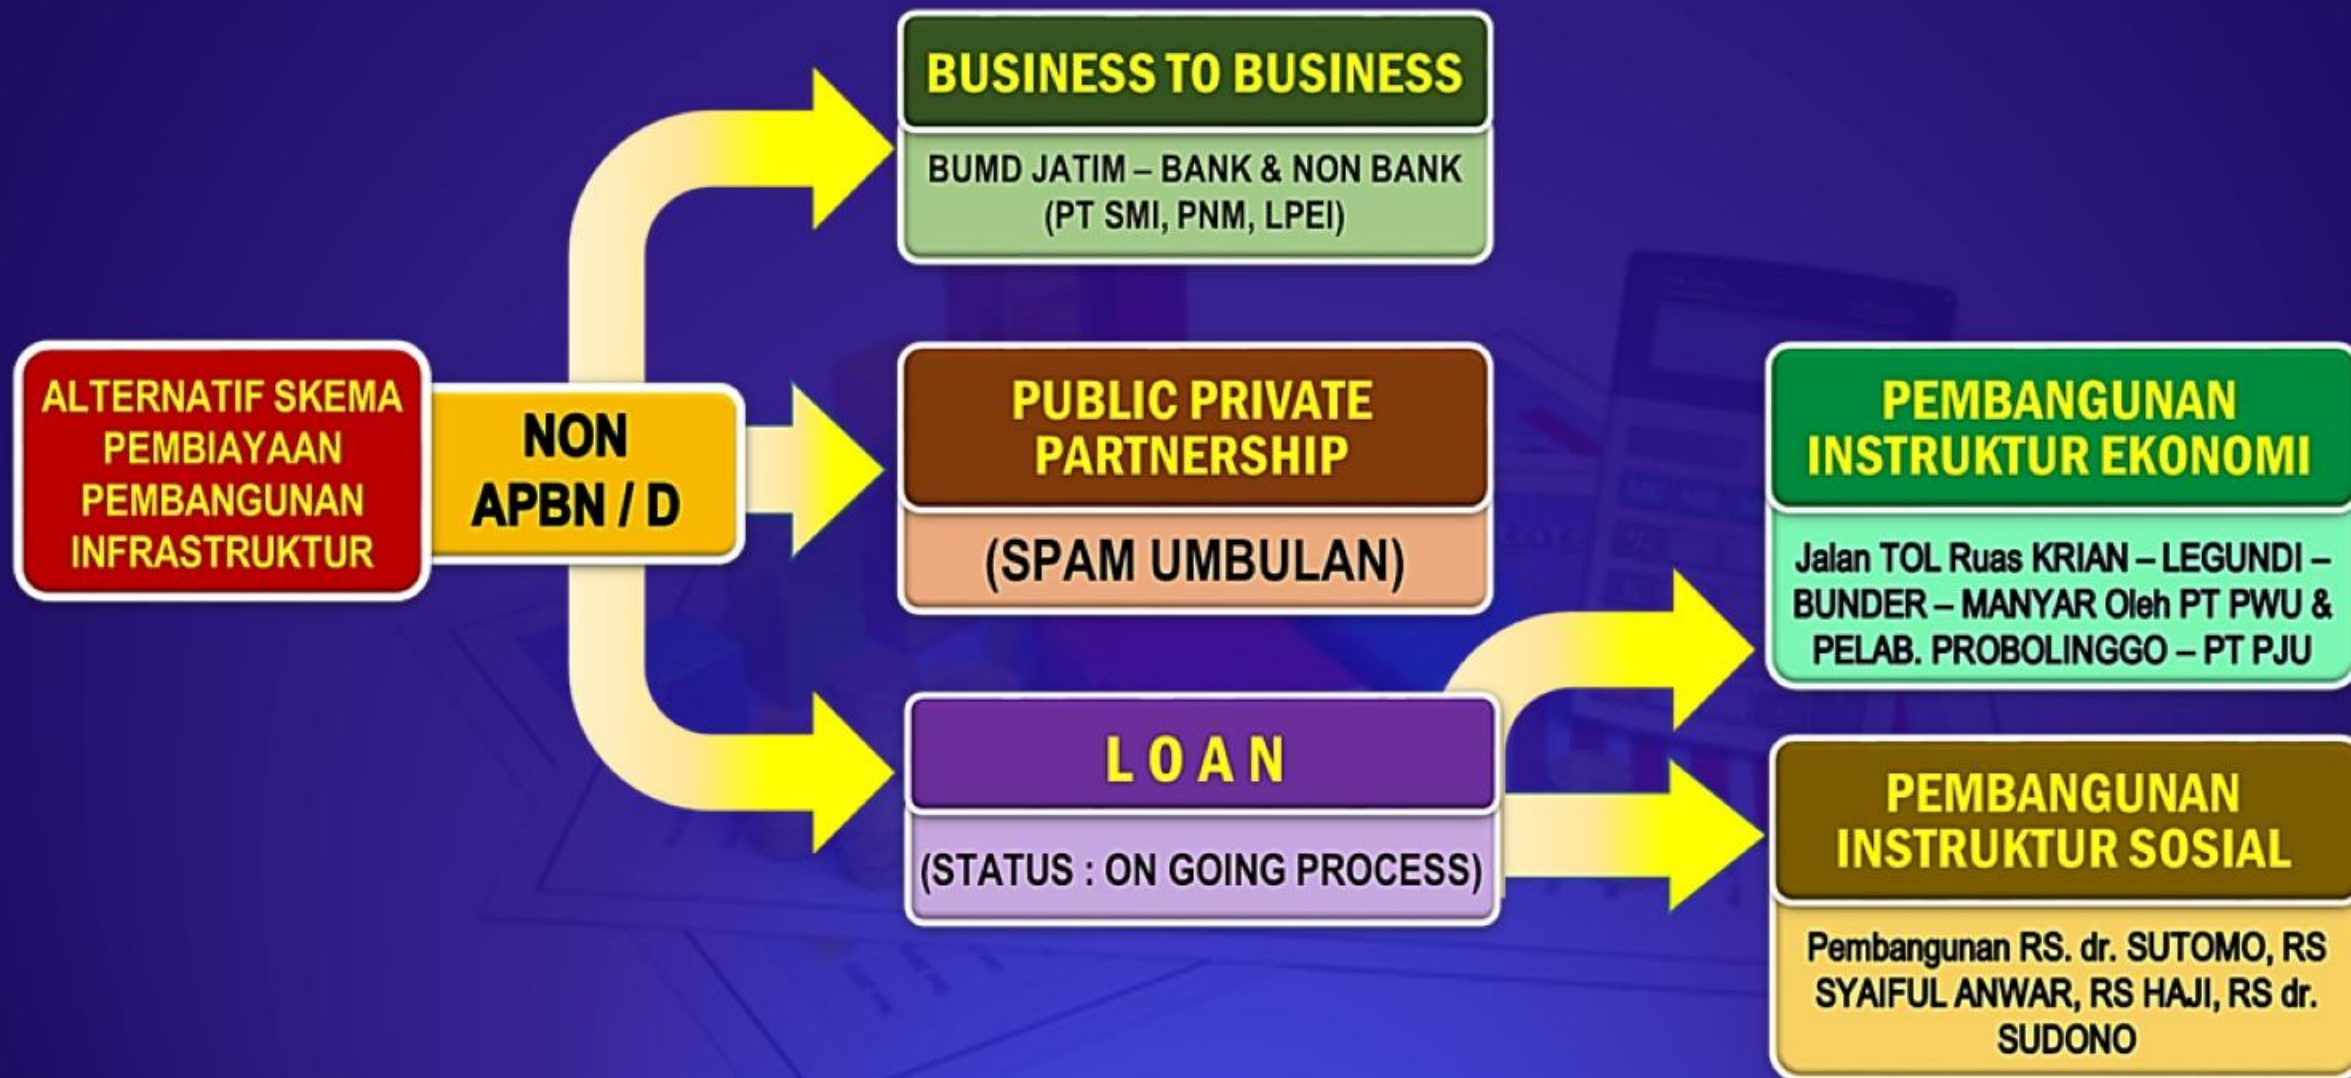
ALTERNATIF SKEMA PEMBIAYAAN PEMBANGUNAN INFRASTRUKTUR

NON APBN / D

BUSINESS TO BUSINESS

BUMD JATIM – BANK & NON BANK (PT SMI, PNM, LPEI)

PUBLIC PRIVATE PARTNERSHIP

(SPAM UMBULAN)

L O A N

(STATUS : ON GOING PROCESS)

PEMBANGUNAN INSTRUKTUR EKONOMI

Jalan TOL Ruas KRIAN – LEGUNDI – BUNDER – MANYAR Oleh PT PWU & PELAB. PROBOLINGGO – PT PJU

PEMBANGUNAN INSTRUKTUR SOSIAL

Pembangunan RS. dr. SUTOMO, RS SYAIFUL ANWAR, RS HAJI, RS dr. SUDONO